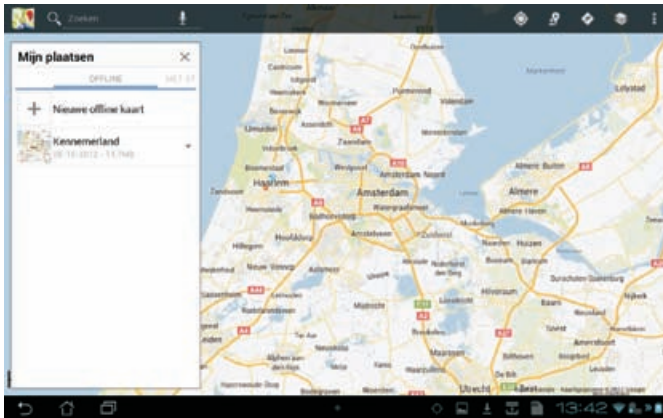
Zoeken

Mijn plaatsen

OFFLINE

LIJST

Nieuwe offline kaart

Kennemerland

06-10-2012 - 13,7MB

Castricum

Purmerend

Volendam

Markermeer

Lelystad

Umuiden

Zaandam

Beverwijk

Velsen-Zuid

Almere Buiten

Haarlem

Amsterdam

Amsterdam Noord

Almere

Zandvoort

Heemstede

Hoofddorp

Amstelveen

Diemen

Huizen

Hillegom

Nieuw-Vennep

Aalsmeer

Hilversum

Soest

Mijdrecht

Amersfoort

Maarssen

Utrecht

Nijkerk

Baarn

13:42